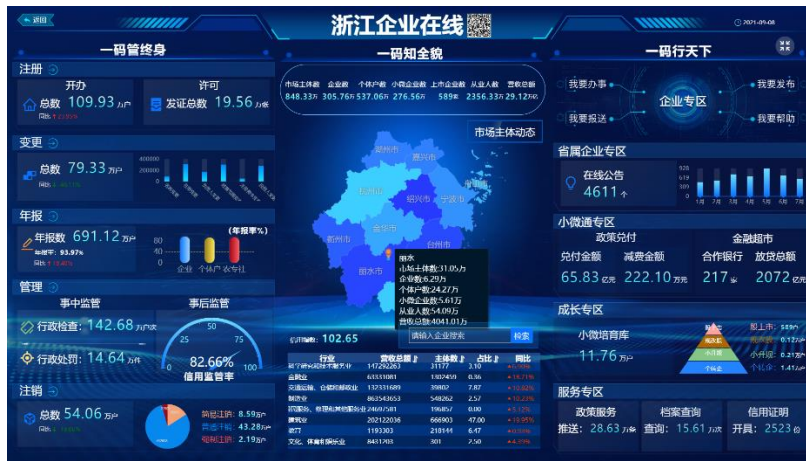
返回

浙江企业在线

2021-09-08

一码管终身

注册

开办

总数 109.93 万户

许可

发证总数 19.56 万张

变更

总数 79.33 万户

年报

年报数 691.12 万户

年报率 93.97%

(年报率%)

企业 个体户 农专社

管理

事中监管

事后监管

行政检查: 142.68 万户次

行政处罚: 14.64 万件

82.66%

信用监管率

注销

总数 54.06 万户

简易注销: 8.59万户

普通注销: 43.28万户

吊销注销: 2.19万户

一码知全貌

市场主体数 企业数 个体户数 小微企业数 上市企业数 从业人数 营收总额

848.33万 305.76万 537.06万 276.56万 589家 2356.33万 29.12万亿

市场主体动态

湖州市

嘉兴市

杭州市

绍兴市

宁波市

衢州市

金华市

台州市

丽水市

丽水

市场主体数:31.05万
企业数:6.29万
个体户数:24.27万
小微企业数:5.61万
从业人数:54.09万
营收总额:4041.01万

信用指数: 102.65

请输入企业搜索

检索

| 行业 | 营收总额 | 主体数 | 占比 | 同比 |
|---|---|---|---|---|
| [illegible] | 14729263 | 31177 | 3.10 | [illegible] |
| 金融业 | 63331081 | 13024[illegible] | 0.36 | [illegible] |
| 交通运输、仓储和邮政业 | 137331689 | 39802 | 7.87 | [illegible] |
| 制造业 | 863543653 | 548262 | 2.57 | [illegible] |
| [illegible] | 24697581 | 196857 | 0.80 | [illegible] |
| 建筑业 | 202122036 | 668903 | 47.00 | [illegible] |
| 教育 | 1170393 | 218144 | 6.47 | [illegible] |
| 文化、体育和娱乐业 | 8481203 | 301 | 2.50 | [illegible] |

一码行天下

我要办事

我要发布

企业专区

我要报送

我要帮助

省属企业专区

在线公告

4611 个

小微通专区

政策兑付

金融超市

兑付金额

减费金额

合作银行

放贷总额

65.83 亿元

222.10 万元

217 家

2072 亿元

成长专区

小微培育库

11.76 万户

股上市

规改股

小升规

个转企

服务专区

政策服务

档案查询

信用证明

推送: 28.63 万条

查询: 15.61 万次

开具: 2523 份